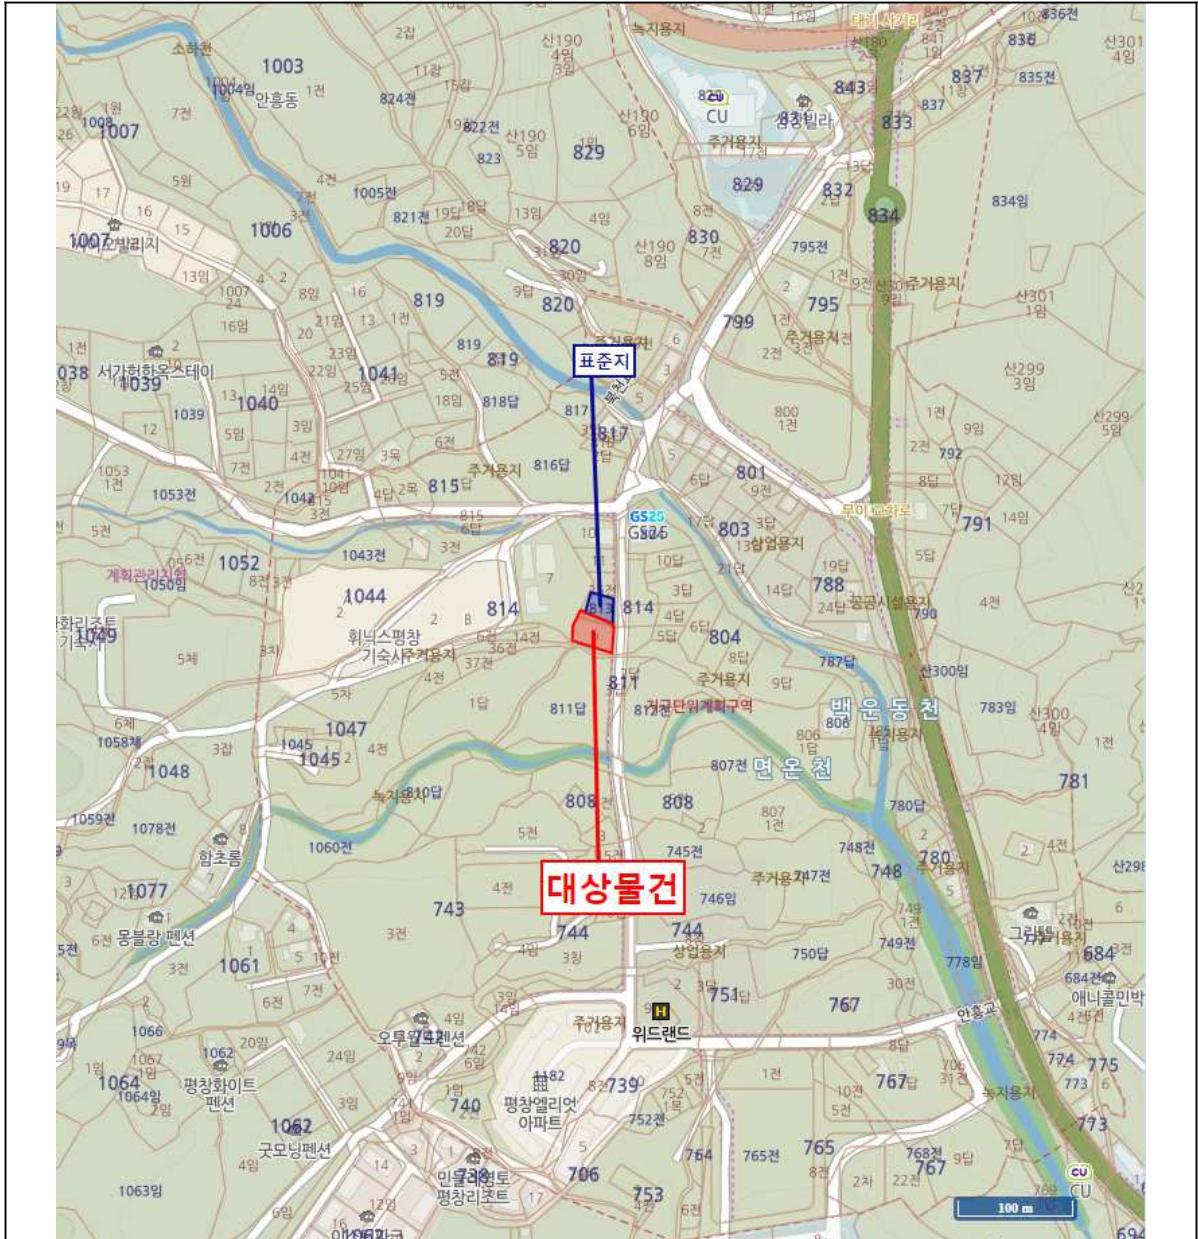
표준지

대상물건

1003
안흥동
1007
1006
1007
819
820
820
829
829
830
834
833
843
837
795
799
819
1041
1039
1040
1038 서가헌한옥스테이
817
815
816답
주거용지
801
803
GS25
788
791
1052
1044
814
814
804
811
811답
주거용지
1047
1045
1048
808
808
780
748
781
1077
743
744
744
746임
750답
1061
767
751답
위드랜드
740
739
평창엘리엇 아파트
1064
평창화이트 펜션
1062
굿모닝펜션
765
767
706
753
684
애니골민박
775
773
백 운 동 천
면 온 천
휘닉스평창 기숙사
몽블랑 펜션
함초롬
오투펜션
민들레영토 평창리조트
계획관리지역
상업용지
공공시설용지
주거용지
녹지용지
지구단위계획구역
무이교차로
안흥교
그리다
CU
100 m